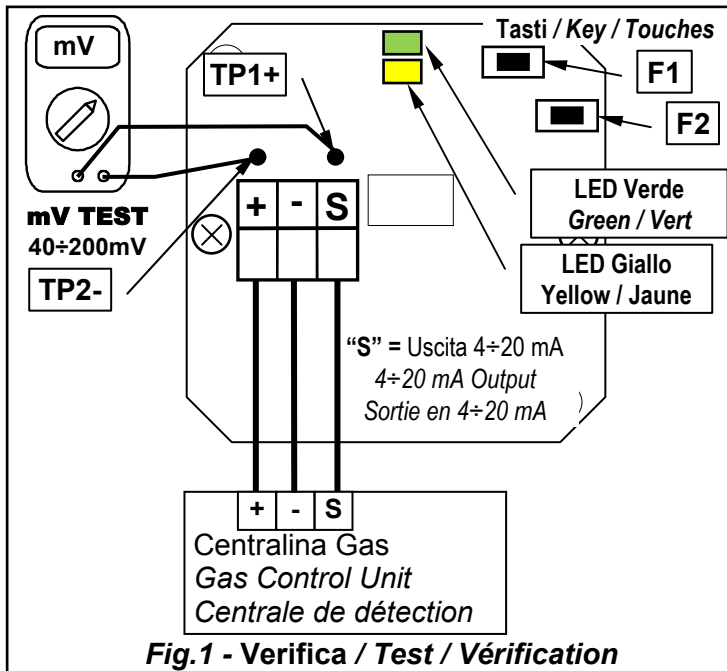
mV

mV TEST
40÷200mV

TP1+

TP2-

Tasti / Key / Touches

F1

F2

+ - S

LED Verde
Green / Vert

LED Giallo
Yellow / Jaune

"S" = Uscita 4÷20 mA
4÷20 mA Output
Sortie en 4÷20 mA

+ - S

Centralina Gas
Gas Control Unit
Centrale de détection

Fig.1 - Verifica / Test / Vérification